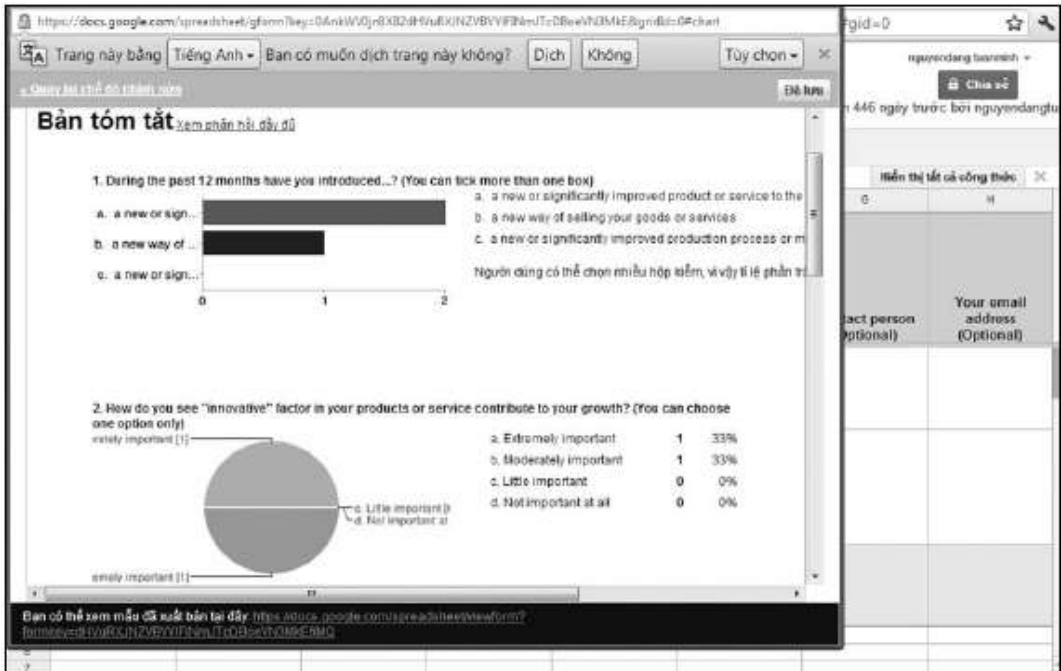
https://docs.google.com/spreadsheet/gform?key=0AnkWV0jr8XB2dHVuRXJNZVBVYlF8NmJTc0BoeVN3MkE&gridId=0#chart

Trang này bằng Tiếng Anh ▾ Bạn có muốn dịch trang này không? Dịch Không Tùy chọn ▾ ×

« Quay lại chế độ chỉnh sửa

Đã lưu

gid=0

nguyendang tuanminh ▾

Chia sẻ

n 446 ngày trước bởi nguyendangtu

Hiển thị tất cả công thức ×

G H

tact person (Optional)

Your email address (Optional)

Bản tóm tắt Xem phản hồi đầy đủ

1. During the past 12 months have you introduced...? (You can tick more than one box)

a. a new or sign...

b. a new way of ...

c. a new or sign...

0 1 2

a. a new or significantly improved product or service to the

b. a new way of selling your goods or services

c. a new or significantly improved production process or m

Người dùng có thể chọn nhiều hộp kiểm, vì vậy tỉ lệ phần tr

2. How do you see "innovative" factor in your products or service contribute to your growth? (You can choose one option only)

mely important [1]

c. Little important [i
d. Not important at

emely important [1]

| | | |
|---|---|---|
| a. Extremely important | 1 | 33% |
| b. Moderately important | 1 | 33% |
| c. Little important | 0 | 0% |
| d. Not important at all | 0 | 0% |

Bạn có thể xem mẫu đã xuất bản tại đây: https://docs.google.com/spreadsheet/viewform?formkey=dHVuRXJNZVBVYlFINmJTc0BoeVN3MkE6MQ